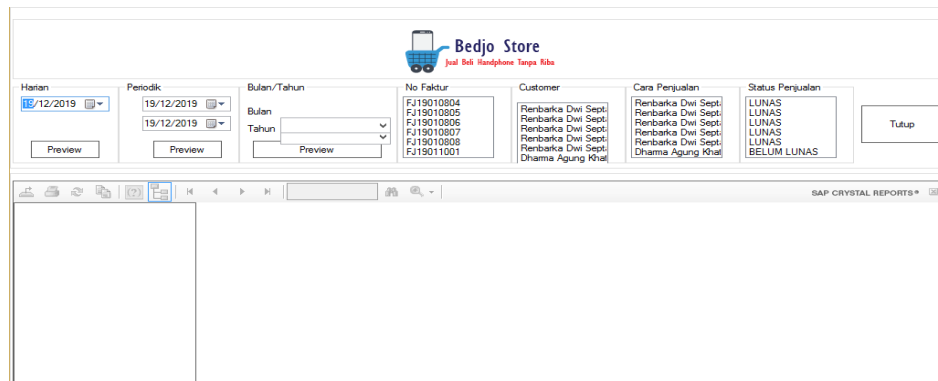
Bedjo Store
Jual Beli Handphone Tanpa Riba

Harian
19/12/2019
Preview

Periodik
19/12/2019
19/12/2019
Preview

Bulan/Tahun
Bulan
Tahun
Preview

No Faktur
FJ19010804
FJ19010805
FJ19010806
FJ19010807
FJ19010808
FJ19011001

Customer
Renbarka Dwi Septa
Renbarka Dwi Septa
Renbarka Dwi Septa
Renbarka Dwi Septa
Renbarka Dwi Septa
Dharma Agung Khat

Cara Penjualan
Renbarka Dwi Septa
Renbarka Dwi Septa
Renbarka Dwi Septa
Renbarka Dwi Septa
Renbarka Dwi Septa
Dharma Agung Khat

Status Penjualan
LUNAS
LUNAS
LUNAS
LUNAS
LUNAS
BELUM LUNAS

Tutup

SAP CRYSTAL REPORTS®